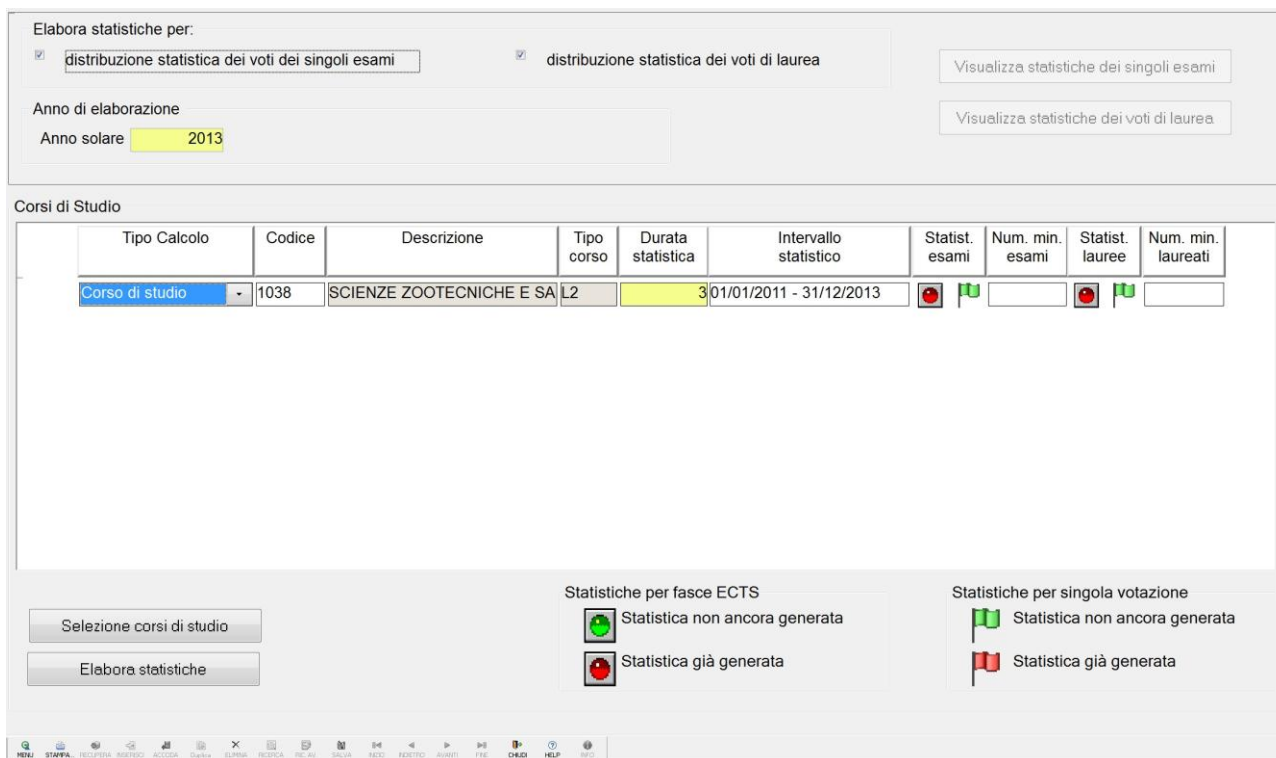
Elabora statistiche per:

distribuzione statistica dei voti dei singoli esami

distribuzione statistica dei voti di laurea

Visualizza statistiche dei singoli esami

Anno di elaborazione

Anno solare 2013

Visualizza statistiche dei voti di laurea

Corsi di Studio

| Tipo Calcolo | Codice | Descrizione | Tipo corso | Durata statistica | Intervallo statistico | Statist. esami | Num. min. esami | Statist. lauree | Num. min. laureati |
|---|---|---|---|---|---|---|---|---|---|
| Corso di studio | 1038 | SCIENZE ZOOTECNICHE E SA | L2 | 3 | 01/01/2011 - 31/12/2013 | | | | |

Selezione corsi di studio

Elabora statistiche

Statistiche per fasce ECTS

Statistica non ancora generata

Statistica già generata

Statistiche per singola votazione

Statistica non ancora generata

Statistica già generata

MENU STAMPA... RECUPERA INSERISCI ACCODA Duplica ELIMINA RICERCA RIC. AV. SALVA INIZIO INDIETRO AVANTI FINE CHIUDI HELP INFO